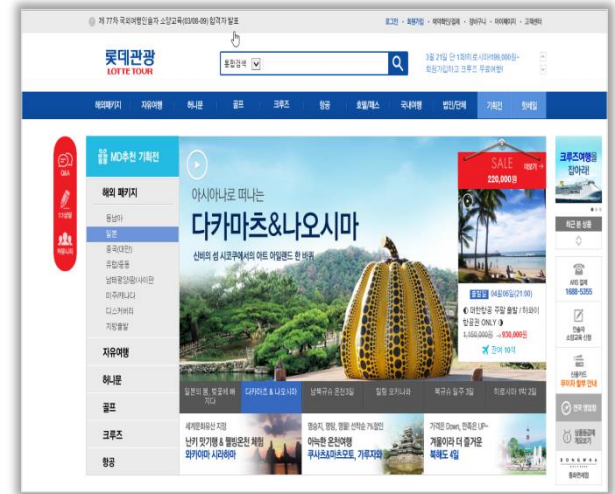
제 77차 국외여행인솔자 소양교육(03/08-09) 합격자 발표

로그인 · 회원가입 · 예약확인/결제 · 장바구니 · 마이페이지 · 고객센터

롯데관광
LOTTE TOUR

통합검색

3월 21일 단 1회!! 로시아(88,000원)~
회원가입하고 크루즈 무료여행!

해외패키지 | 자유여행 | 허니문 | 골프 | 크루즈 | 항공 | 호텔/패스 | 국내여행 | 법인/단체 | 기획전 | 핫세일

Q&A

MD추천 기획전

해외 패키지
동남아
일본
중국(대만)
유럽/중동
남태평양/괌/사이판
미주/캐나다
다스커버리
지방출발

자유여행
허니문
골프
크루즈
항공

아시아나로 떠나는
다카마츠&나오시마
신비의 섬 시코쿠에서의 아트 아일랜드 한 바퀴

SALE
220,000원

출발일 04월 06일(21:00)
아시아나 주말 출발 / 하네다
항공권 ONLY
~930,000원
잔여 10석

일본의 봄, 벚꽃에 빠지다 | 다카마츠 & 나오시마 | 남북규슈 온천3일 | 힐링 오키나와 | 북규슈 일주 3일 | 히로시마 1박 2일

세계문화유산 지정
난카 핫가쿠 & 헬빙온천 체험
와카야마 시라하마

동승지, 명월, 명월 선택송 7% 할인
아늑한 온천여행
쿠사츠&이카호, 가루자와

가격은 Down, 만족은 UP~
겨울이라 더 즐거운
북해도 4일

크루즈여행을 잡아라!

최근 본 상품

ARS 결제
1688-5355

전용작
소양교육 신청

신용카드
무이자 할부 안내

현지 행정정

상품컨설
계정이

롯데닷컴